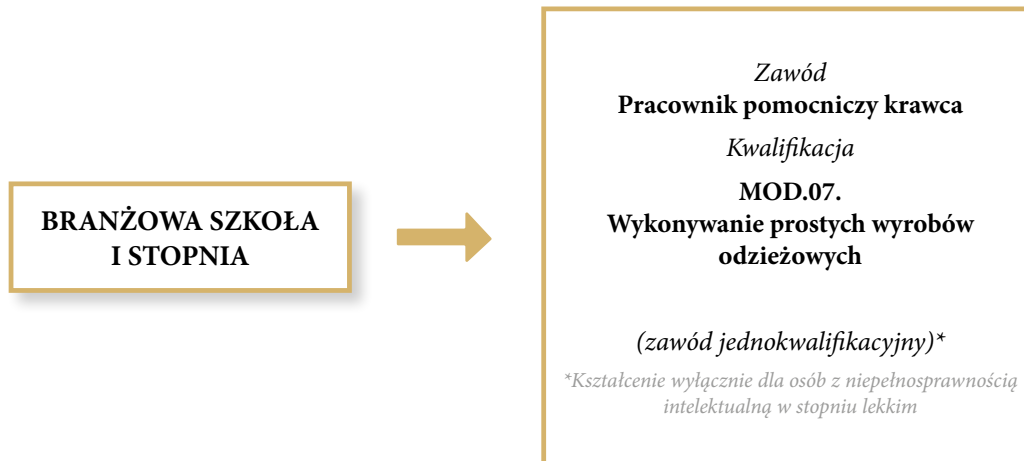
BRANŻOWA SZKOŁA I STOPNIA

Zawód
**Pracownik pomocniczy krawca**

Kwalifikacja

**MOD.07.
Wykonywanie prostych wyrobów odzieżowych**

(zawód jednokwalifikacyjny)*

*Kształcenie wyłącznie dla osób z niepełnosprawnością intelektualną w stopniu lekkim